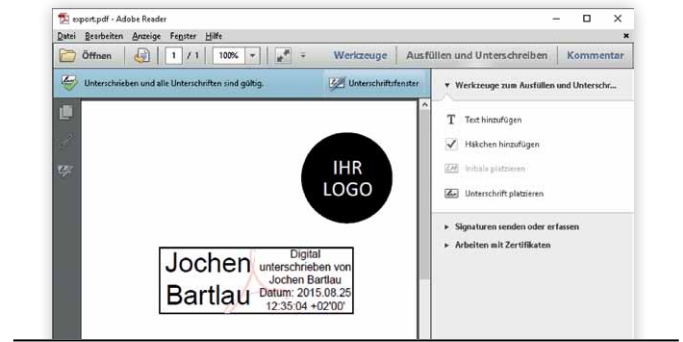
export.pdf - Adobe Reader

Datei Bearbeiten Anzeige Fenster Hilfe

Öffnen 1 / 1 100% Werkzeuge Ausfüllen und Unterschreiben Kommentar

Unterschrieben und alle Unterschriften sind gültig. Unterschriftsfenster

▾ Werkzeuge zum Ausfüllen und Unterschr...

T Text hinzufügen

Häkchen hinzufügen

Initiale platzieren

Unterschrift platzieren

▸ Signaturen senden oder erfassen

▸ Arbeiten mit Zertifikaten

IHR LOGO

Jochen Bartlau

Digital unterschrieben von Jochen Bartlau Datum: 2015.08.25 12:35:04 +02'00'